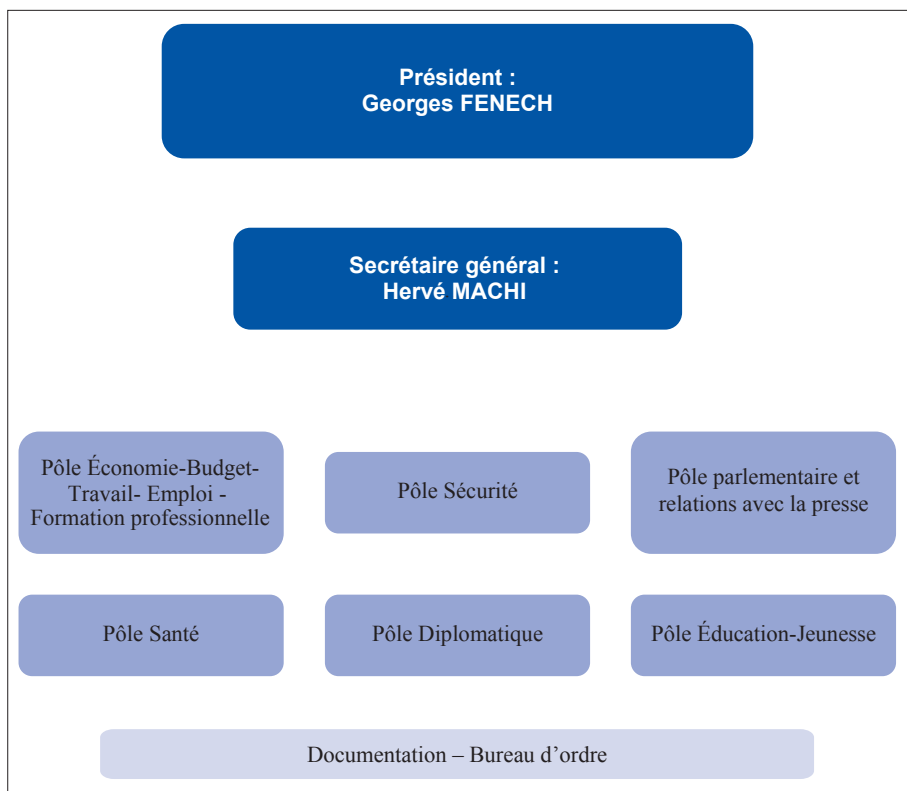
Président :
Georges FENECH

Secrétaire général :
Hervé MACHI

Pôle Économie-Budget-Travail- Emploi - Formation professionnelle

Pôle Sécurité

Pôle parlementaire et relations avec la presse

Pôle Santé

Pôle Diplomatique

Pôle Éducation-Jeunesse

Documentation – Bureau d'ordre